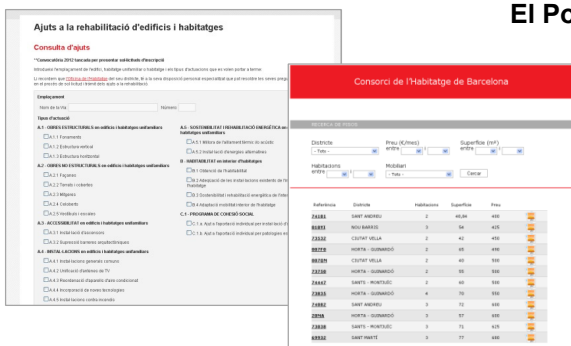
El Po

Ajuts a la rehabilitació d'edificis i habitatges

Consulta d'ajuts

*Convocatòria 2012 tancada per presentar sol·licituds d'inscripció

Emplaçament

Nom de la Via | Número

Tipus d'actuació

A.1 - OBRES ESTRUCTURALS en edificis i habitatges unifamiliars

A.1.1 Fonaments

A.1.2 Estructura vertical

A.1.3 Estructura horitzontal

A.2 - OBRES NO ESTRUCTURALS en edificis i habitatges unifamiliars

A.2.1 Façanes

A.2.2 Terrats i cobertes

A.2.3 Mitgeres

A.2.4 Celobertes

A.2.5 Vestíbuls i escales

A.3 - ACCESSIBILITAT en edificis i habitatges unifamiliars

A.3.1 Instal·lació d'ascensors

A.3.2 Supressió barreres arquitectòniques

A.4 - INSTAL·LACIONS en edificis i habitatges unifamiliars

A.4.1 Instal·lacions generals comunes

A.4.2 Unificació d'antenes de TV

A.4.3 Renovació i dispositiu d'aire condicionat

A.4.4 Incorporació de noves tecnologies

A.4.5 Instal·lacions contra incendis

A.5 - SOSTENIBILITAT I REHABILITACIÓ ENERGÈTICA en edificis i habitatges unifamiliars

A.5.1 Millora de l'aïllament tèrmic o acústic

A.5.2 Instal·lació d'energies alternatives

B - HABITABILITAT en interior d'habitatges

B.1 Obtenció de l'habitabilitat

B.2 Adequació de les instal·lacions existents de l'habitatge

B.3 Sostenibilitat i rehabilitació energètica de l'interior

B.4 Adaptació mobilitat interior de l'habitatge

C.1 - PROGRAMA DE COHESIÓ SOCIAL

C.1.a. Ajut a l'aportació individual per a les obres

C.1.b. Ajut a l'aportació individual per col·lectius en risc

Consorci de l'Habitatge de Barcelona

RECERCA DE PISOS

Districte | Preu (€/mes) entre | i | Superfície (m²) entre | i

- Tots -

Habitacions entre | i | Mobiliari - Tots - | Cercar

| Referència | Districte | Habitacions | Superfície | Preu |
|---|---|---|---|---|
| 74181 | SANT ANDREU | 2 | 46,84 | 490 |
| 81891 | NOU BARRIS | 3 | 54 | 425 |
| 73532 | CIUTAT VELLA | 2 | 42 | 450 |
| 88775 | HORTA - GUINARDÓ | 2 | 65 | 490 |
| 88770 | CIUTAT VELLA | 2 | 40 | 500 |
| 73738 | HORTA - GUINARDÓ | 2 | 55 | 500 |
| 74447 | SANTS - MONTJUÏC | 2 | 65 | 500 |
| 73833 | HORTA - GUINARDÓ | 4 | 70 | 550 |
| 74482 | SANT ANDREU | 3 | 72 | 600 |
| 2PHA | HORTA - GUINARDÓ | 3 | 57 | 600 |
| 73838 | SANTS - MONTJUÏC | 3 | 71 | 625 |
| 69932 | SANT MARTÍ | 3 | 77 | 640 |